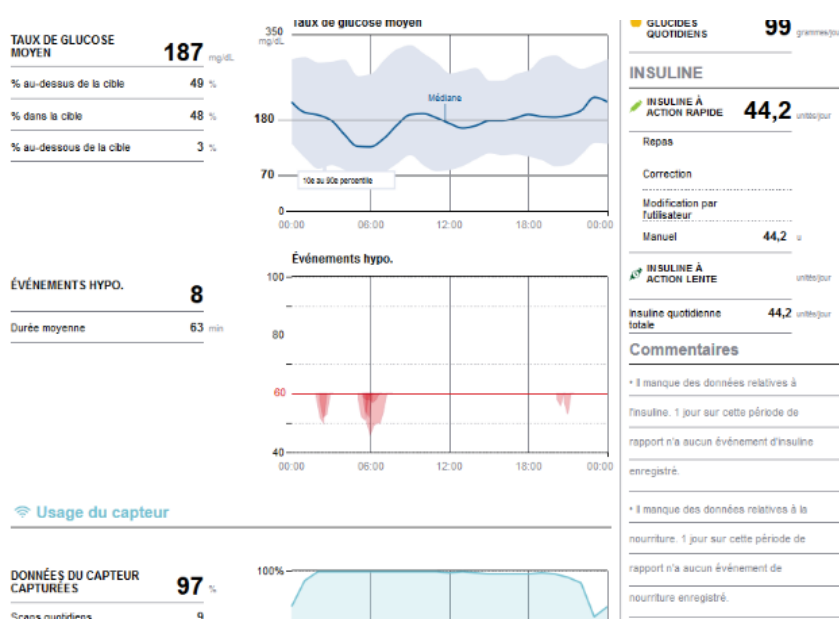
TAUX DE GLUCOSE MOYEN 187 mg/dL

% au-dessus de la cible 49 %

% dans la cible 48 %

% au-dessous de la cible 3 %

350 mg/dL Taux de glucose moyen

Médiane

180

70

0

10e au 90e percentile

00:00 06:00 12:00 18:00 00:00

ÉVÉNEMENTS HYPO. 8

Durée moyenne 63 min

Événements hypo.

100

80

60

40

00:00 06:00 12:00 18:00 00:00

Usage du capteur

DONNÉES DU CAPTEUR CAPTURÉES 97 %

Scans quotidiens 9

100%

GLUCIDES QUOTIDIENS 99 grammes/jour

INSULINE

INSULINE À ACTION RAPIDE 44,2 unités/jour

Repas

Correction

Modification par l'utilisateur

Manuel 44,2 u

INSULINE À ACTION LENTE unités/jour

Insuline quotidienne totale 44,2 unités/jour

Commentaires

• Il manque des données relatives à l'insuline. 1 jour sur cette période de rapport n'a aucun événement d'insuline enregistré.

• Il manque des données relatives à la nourriture. 1 jour sur cette période de rapport n'a aucun événement de nourriture enregistré.